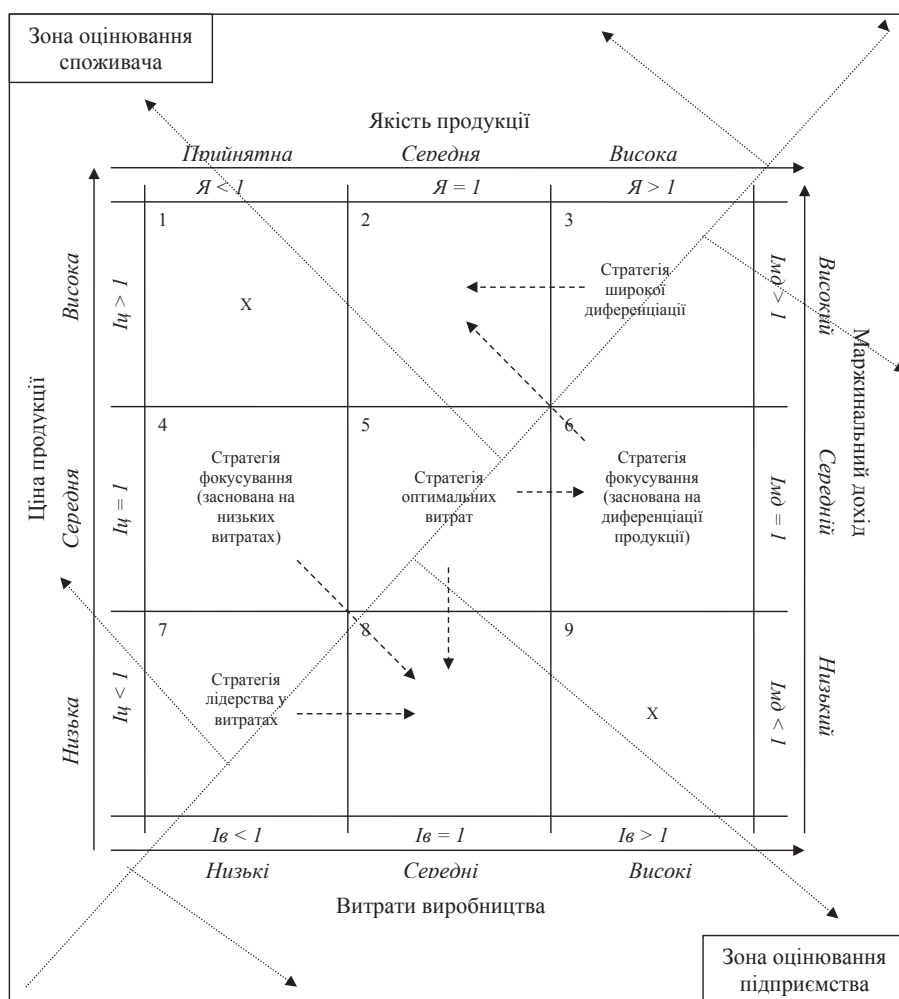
Зона оцінювання споживача

Якість продукції

Прийнятна | Середня | Висока

Я < 1 | Я = 1 | Я > 1

Ціна продукції

Висока

Іц > 1

Середня

Іц = 1

Низька

Іц < 1

1

X

2

3

Стратегія широкої диференціації

4

Стратегія фокусування (заснована на низьких витратах)

5

Стратегія оптимальних витрат

6

Стратегія фокусування (заснована на диференціації продукції)

7

Стратегія лідерства у витратах

8

9

X

Маржинальний дохід

Високий

Імд > 1

Середній

Імд = 1

Низький

Імд < 1

Ів < 1 | Ів = 1 | Ів > 1

Низькі | Середні | Високі

Витрати виробництва

Зона оцінювання підприємства